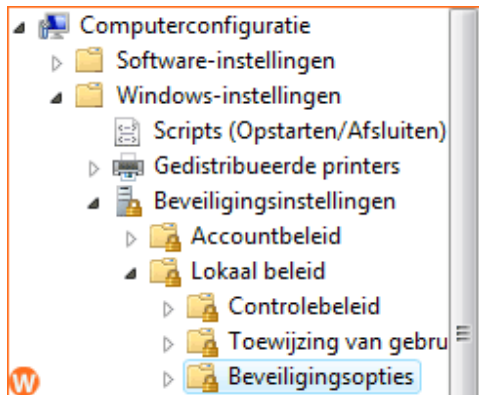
Computerconfiguratie
Software-instellingen
Windows-instellingen
Scripts (Opstarten/Afsluiten)
Gedistribueerde printers
Beveiligingsinstellingen
Accountbeleid
Lokaal beleid
Controlebeleid
Toewijzing van gebru
Beveiligingsopties